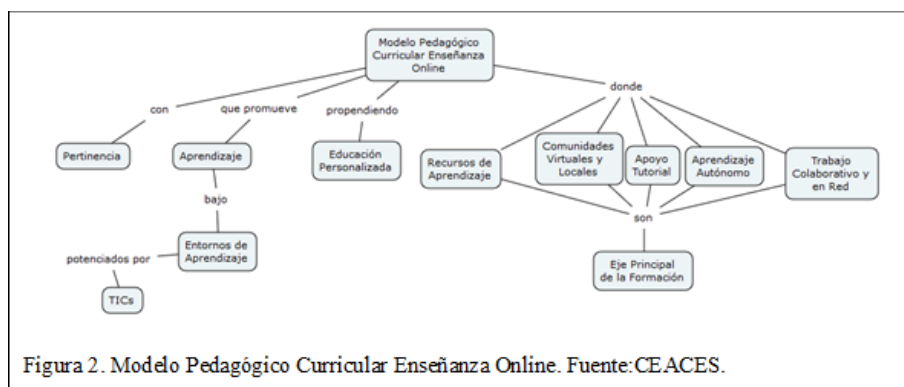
Modelo Pedagógico Curricular Enseñanza Online

con

que promueve

propendiendo

donde

Pertinencia

Aprendizaje

Educación Personalizada

Recursos de Aprendizaje

Comunidades Virtuales y Locales

Apoyo Tutorial

Aprendizaje Autónomo

Trabajo Colaborativo y en Red

bajo

son

Entornos de Aprendizaje

potenciados por

Eje Principal de la Formación

TICs

Figura 2. Modelo Pedagógico Curricular Enseñanza Online. Fuente:CEACES.